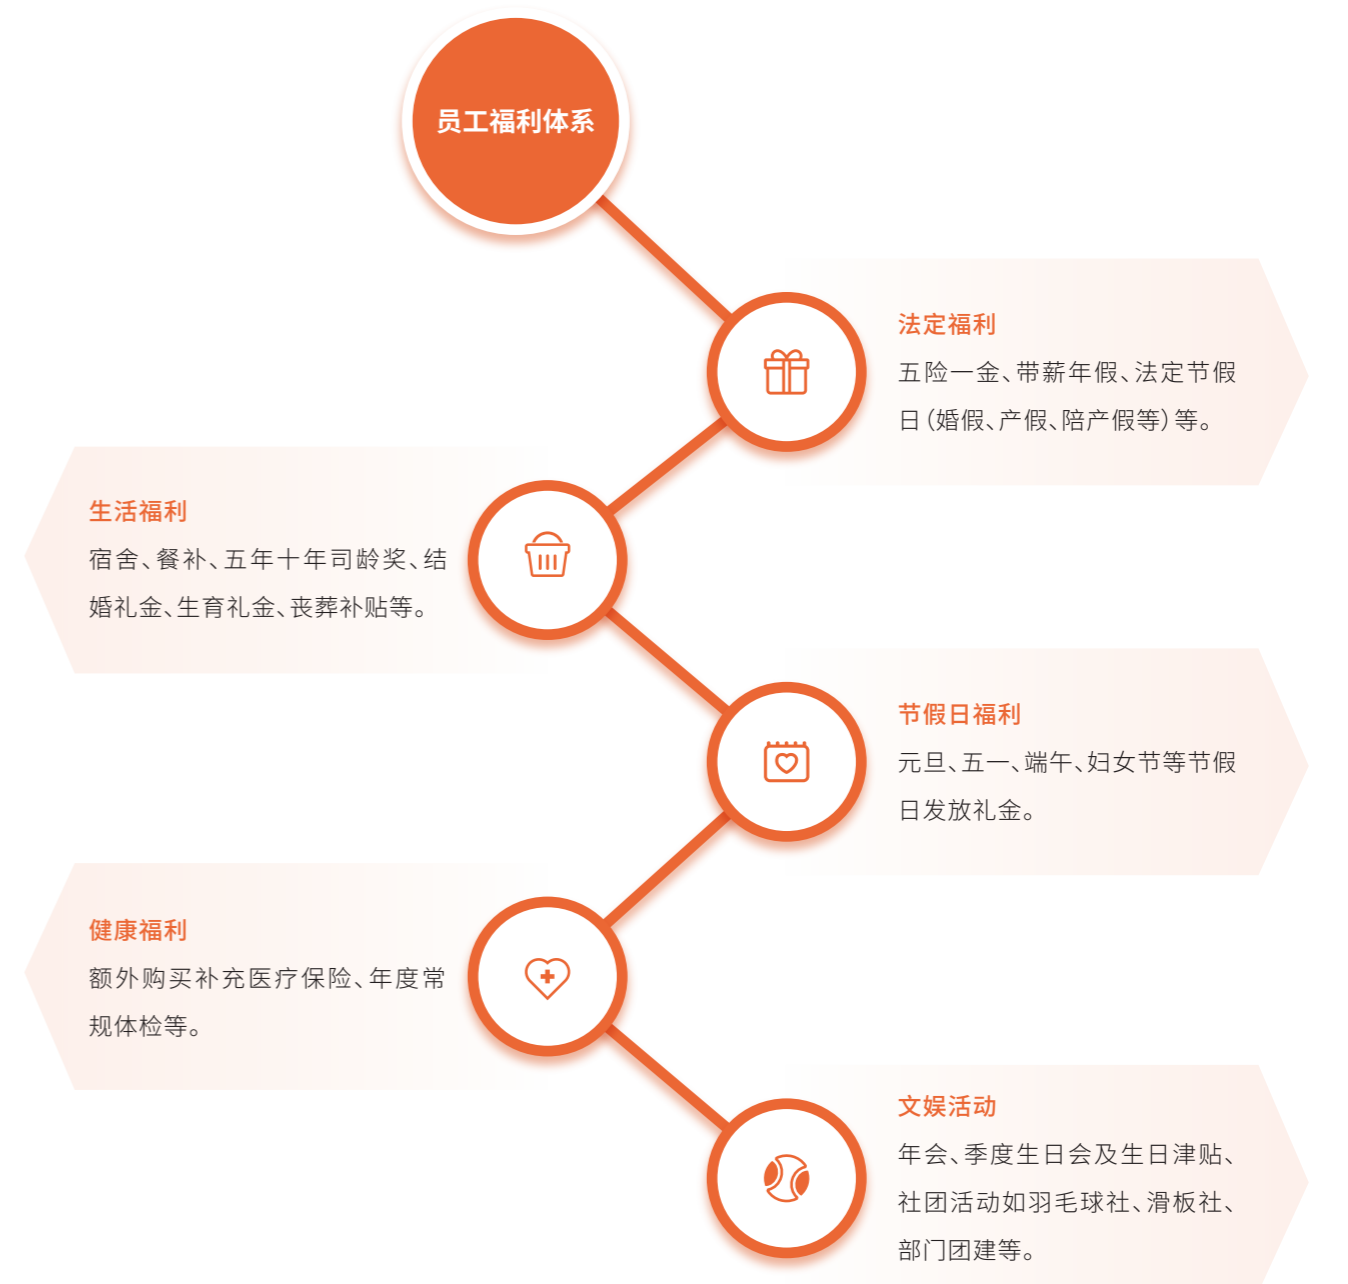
员工福利体系

法定福利
五险一金、带薪年假、法定节假日(婚假、产假、陪产假等)等。

生活福利
宿舍、餐补、五年十年司龄奖、结婚礼金、生育礼金、丧葬补贴等。

节假日福利
元旦、五一、端午、妇女节等节假日发放礼金。

健康福利
额外购买补充医疗保险、年度常规体检等。

文娱活动
年会、季度生日会及生日津贴、社团活动如羽毛球社、滑板社、部门团建等。